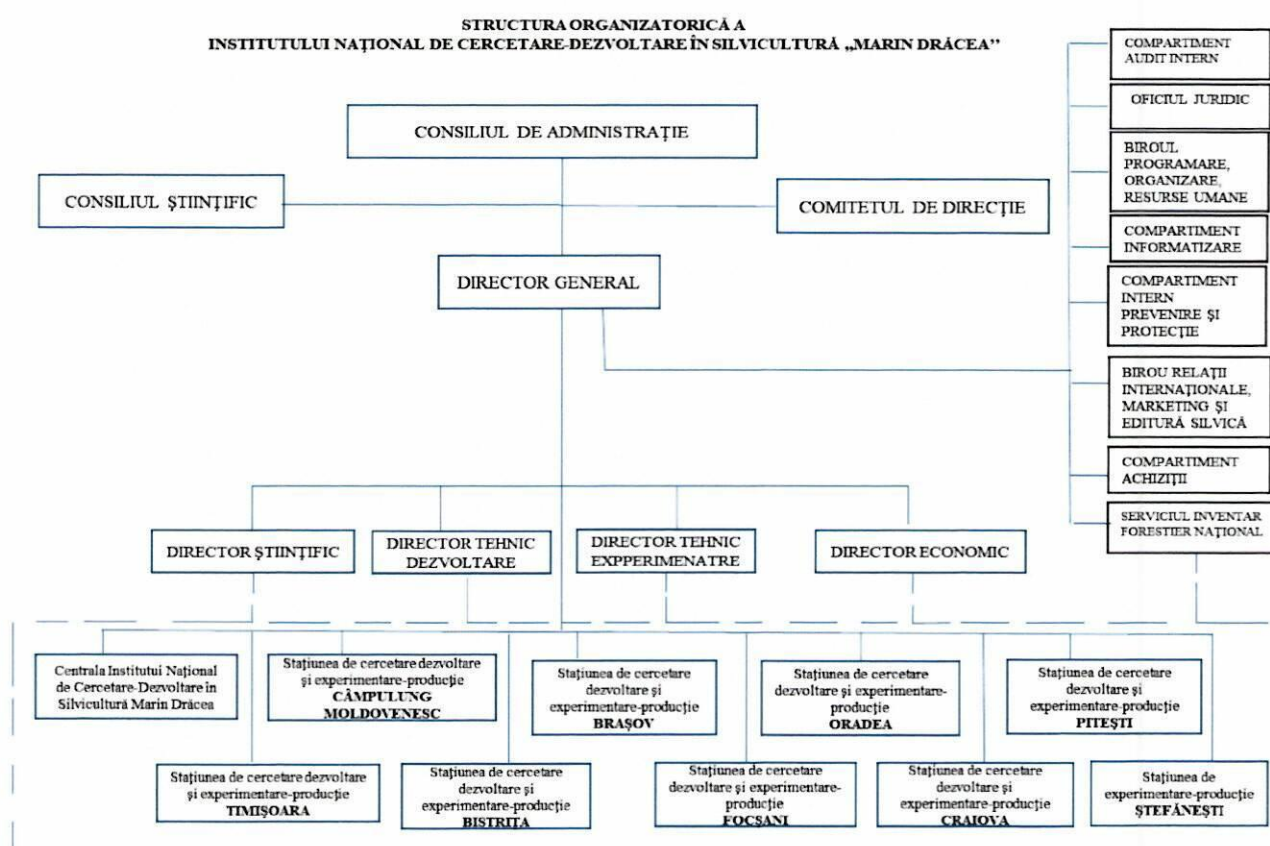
STRUCTURA ORGANIZATORICĂ A
INSTITUTULUI NAȚIONAL DE CERCETARE-DEZVOLTARE ÎN SILVICULTURĂ „MARIN DRĂCEA"

CONSILIUL DE ADMINISTRAȚIE

CONSILIUL ȘTIINȚIFIC

COMITETUL DE DIRECȚIE

DIRECTOR GENERAL

COMPARTIMENT AUDIT INTERN

OFICIUL JURIDIC

BIROUL PROGRAMARE, ORGANIZARE, RESURSE UMANE

COMPARTIMENT INFORMATIZARE

COMPARTIMENT INTERN PREVENIRE ȘI PROTECȚIE

BIROU RELAȚII INTERNAȚIONALE, MARKETING ȘI EDITURĂ SILVICĂ

COMPARTIMENT ACHIZIȚII

SERVICIUL INVENTAR FORESTIER NAȚIONAL

DIRECTOR ȘTIINȚIFIC

DIRECTOR TEHNIC DEZVOLTARE

DIRECTOR TEHNIC EXPPERIMENATRE

DIRECTOR ECONOMIC

Centrala Institutui Național de Cercetare-Dezvoltare în Silvicultură Marin Drăcea

Stațiunea de cercetare dezvoltare și experimentare-producție CÂMPULUNG MOLDOVENESC

Stațiunea de cercetare dezvoltare și experimentare-producție BRAȘOV

Stațiunea de cercetare dezvoltare și experimentare-producție ORADEA

Stațiunea de cercetare dezvoltare și experimentare-producție PITEȘTI

Stațiunea de cercetare dezvoltare și experimentare-producție TIMIȘOARA

Stațiunea de cercetare dezvoltare și experimentare-producție BISTRIȚA

Stațiunea de cercetare dezvoltare și experimentare-producție FOCȘANI

Stațiunea de cercetare dezvoltare și experimentare-producție CRAIOVA

Stațiunea de experimentare-producție ȘTEFĂNEȘTI